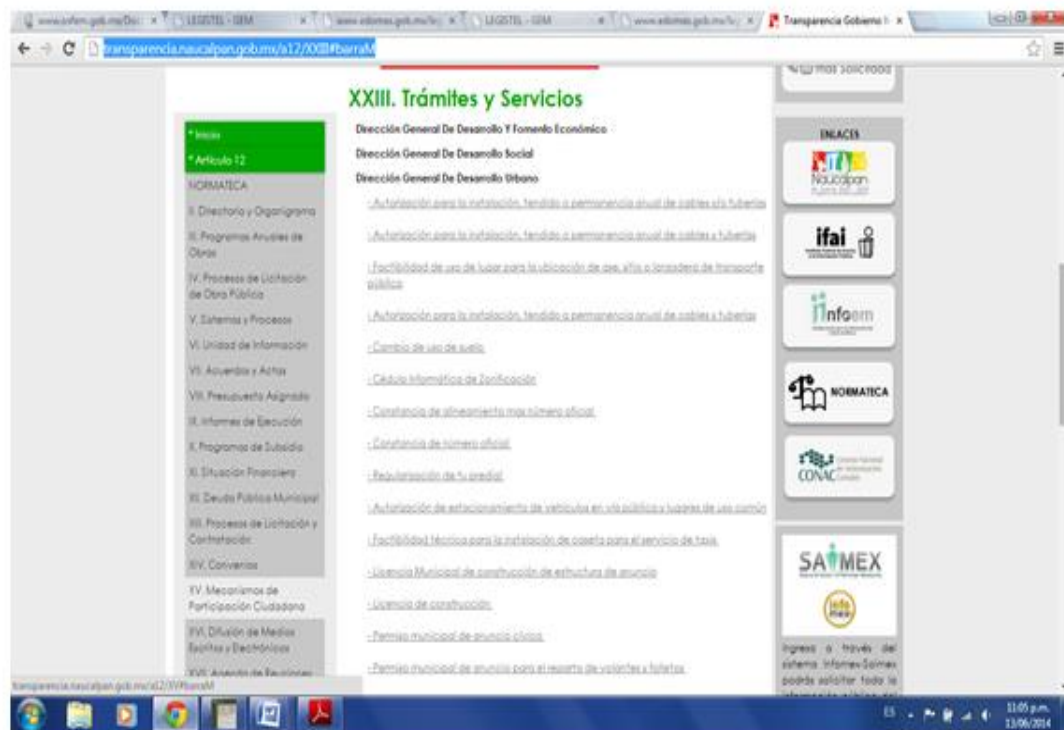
www.infoem.gob.mx/Doc × LEGISTEL - GEM × www.edomex.gob.mx/le × LEGISTEL - GEM × www.edomex.gob.mx/le × Transparencia Gobierno × 

transparencia.naucalpan.gob.mx/a12/XXIII#barraM

más solicitado

XXIII. Trámites y Servicios

* Inicio
* Artículo 12
NORMATECA
I. Directorio y Organigrama
II. Programas Anuales de Obras
IV. Procesos de Licitación de Obra Pública
V. Sistemas y Procesos
VI. Unidad de Información
VII. Acuerdos y Actas
VIII. Presupuesto Asignado
IX. Informes de Ejecución
X. Programas de Subsidio
XI. Situación Financiera
XII. Deuda Pública Municipal
XIII. Procesos de Licitación y Contratación
XIV. Convenios
XV. Mecanismos de Participación Ciudadana
XVI. Difusión de Medios Escritos y Electrónicos
XVII. Agenda de Reuniones

Dirección General De Desarrollo Y Fomento Económico
Dirección General De Desarrollo Social
Dirección General De Desarrollo Urbano

- Autorización para la instalación, tendido o permanencia anual de cables y/o tuberías
- Autorización para la instalación, tendido o permanencia anual de cables y tuberías
- Factibilidad de uso de lugar para la ubicación de ase, sitio o lanzadera de transporte público
- Autorización para la instalación, tendido o permanencia anual de cables y tuberías
- Cambio de uso de suelo
- Cédula Informática de Zonificación
- Constancia de alineamiento mas número oficial
- Constancia de número oficial
- Regularización de tu predial
- Autorización de estacionamiento de vehículos en vía pública y lugares de uso común
- Factibilidad técnica para la instalación de caseta para el servicio de taxis
- Licencia Municipal de construcción de estructura de anuncio
- Licencia de construcción
- Permiso municipal de anuncio cívico
- Permiso municipal de anuncio para el reparto de volantes y folletos

ENLACES
Naucalpan
ifai
infoem
NORMATECA
CONAC
SAIMEX
Ingresa a través del sistema Infomex-Saimex podrás solicitar toda la información pública del

transparencia.naucalpan.gob.mx/a12/XV#barraM

ES 11:05 p.m. 13/06/2014